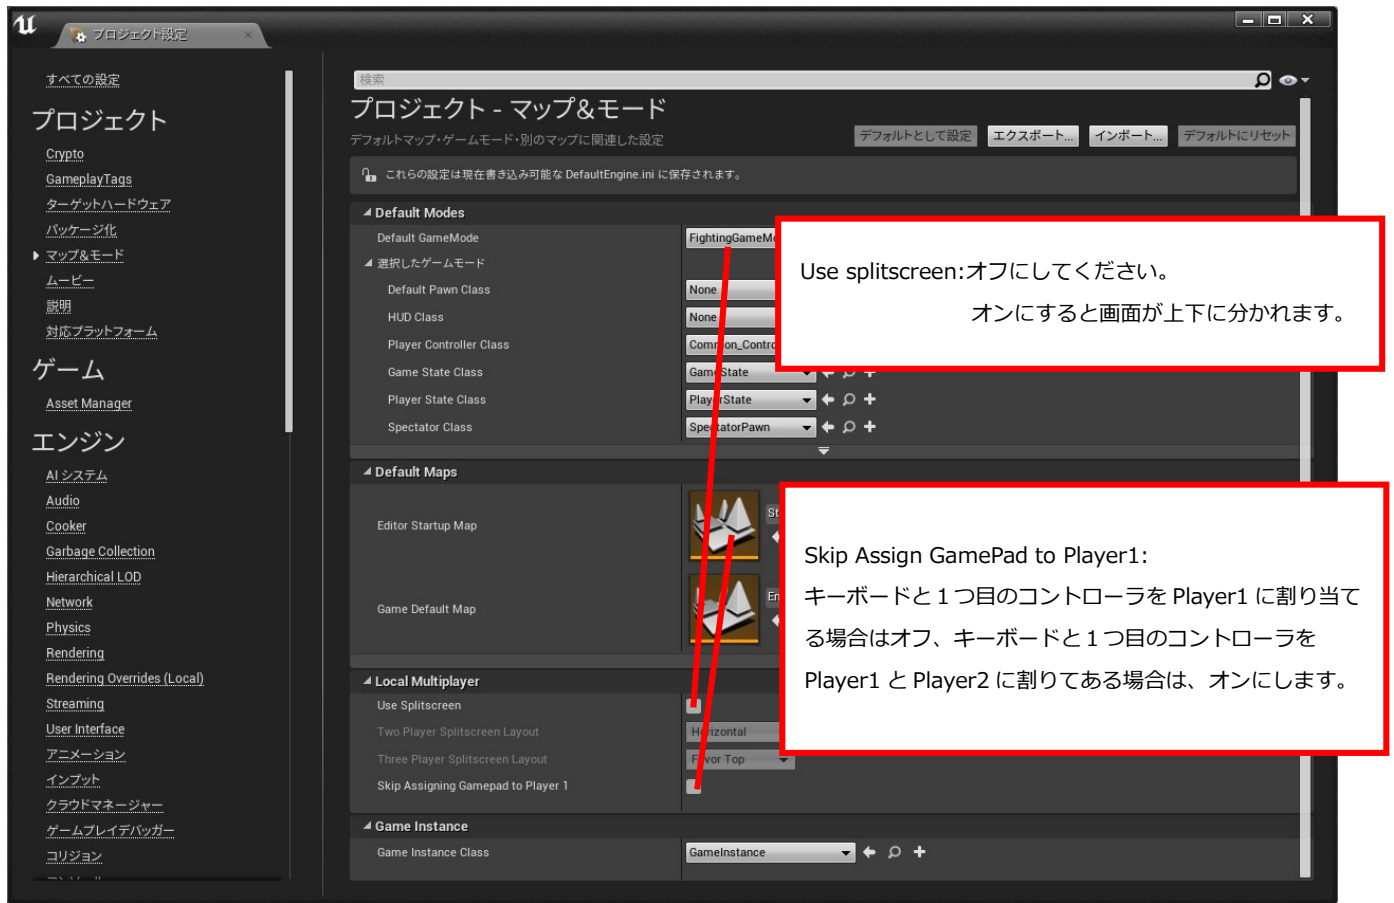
プロジェクト設定

すべての設定
プロジェクト
Crypto
GameplayTags
ターゲットハードウェア
パッケージ化
マップ&モード
ムービー
説明
対応プラットフォーム
ゲーム
Asset Manager
エンジン
AI システム
Audio
Cooker
Garbage Collection
Hierarchical LOD
Network
Physics
Rendering
Rendering Overrides (Local)
Streaming
User Interface
アニメーション
インプット
クラウドマネージャー
ゲームプレイデバッガー
コリジョン

検索
プロジェクト - マップ&モード
デフォルトマップ・ゲームモード・別のマップに関連した設定
デフォルトとして設定 エクスポート... インポート... デフォルトにリセット
これらの設定は現在書き込み可能な DefaultEngine.ini に保存されます。

Default Modes
Default GameMode FightingGameM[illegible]
選択したゲームモード
Default Pawn Class None
HUD Class None
Player Controller Class Com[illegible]on_Contr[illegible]
Game State Class Gam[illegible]State
Player State Class Play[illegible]rState
Spectator Class Spe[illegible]tatorPawn

Default Maps
Editor Startup Map St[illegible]
Game Default Map En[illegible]

Local Multiplayer
Use Splitscreen
Two Player Splitscreen Layout H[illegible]rizontal
Three Player Splitscreen Layout F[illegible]vor Top
Skip Assigning Gamepad to Player 1

Game Instance
Game Instance Class GameInstance

Use splitscreen:オフにしてください。
オンにすると画面が上下に分かれます。

Skip Assign GamePad to Player1:
キーボードと１つ目のコントローラを Player1 に割り当てる場合はオフ、キーボードと１つ目のコントローラを Player1 と Player2 に割りてある場合は、オンにします。